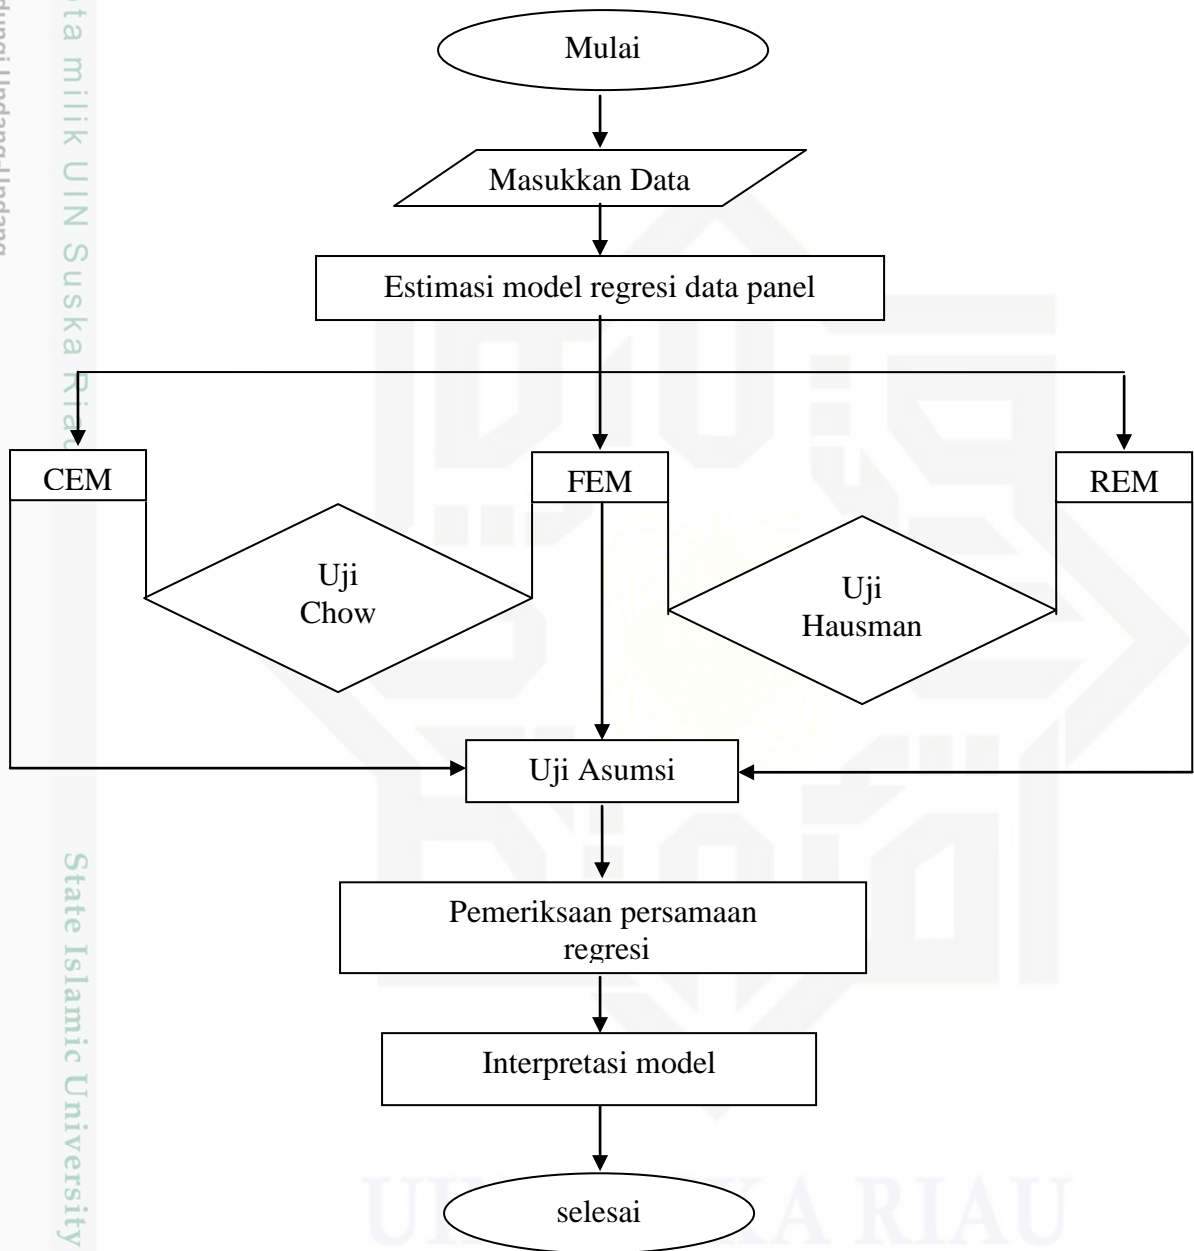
ta milik UIN Suska Riau

Mulai

Masukkan Data

Estimasi model regresi data panel

CEM

FEM

REM

Uji Chow

Uji Hausman

Uji Asumsi

Pemeriksaan persamaan regresi

Interpretasi model

selesai

State Islamic University

UIN SUSKA RIAU